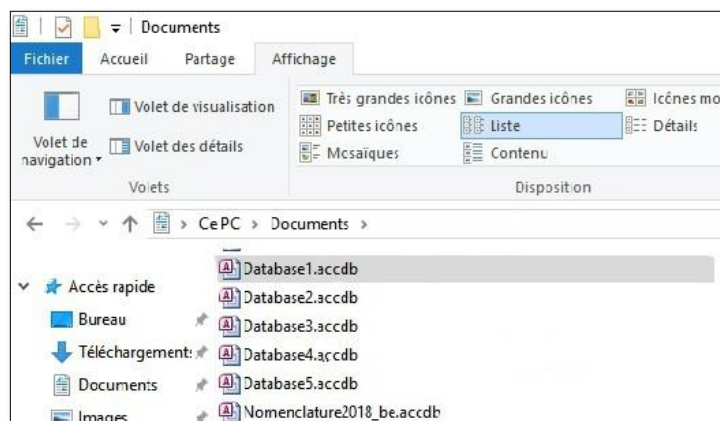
Documents

Fichier Accueil Partage Affichage

Volet de navigation

Volet de visualisation

Volet des détails

Volets

Très grandes icônes

Grandes icônes

Icônes mo

Petites icônes

Liste

Détails

Mosaïques

Contenu

Disposition

Ce PC > Documents >

Accès rapide

Bureau

Téléchargements

Documents

Images

Database1.accdb

Database2.accdb

Database3.accdb

Database4.accdb

Database5.accdb

Nomenclature2018_be.accdb